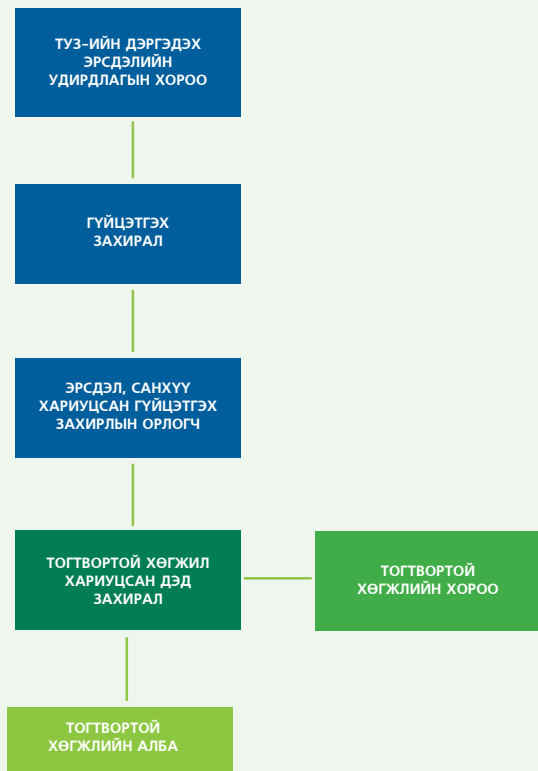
ТУЗ-ИЙН ДЭРГЭДЭХ ЭРСДЭЛИЙН УДИРДЛАГЫН ХОРОО

ГҮЙЦЭТГЭХ ЗАХИРАЛ

ЭРСДЭЛ, САНХҮҮ ХАРИУЦСАН ГҮЙЦЭТГЭХ ЗАХИРЛЫН ОРЛОГЧ

ТОГТВОРТОЙ ХӨГЖИЛ ХАРИУЦСАН ДЭД ЗАХИРАЛ

ТОГТВОРТОЙ ХӨГЖЛИЙН ХОРОО

ТОГТВОРТОЙ ХӨГЖЛИЙН АЛБА